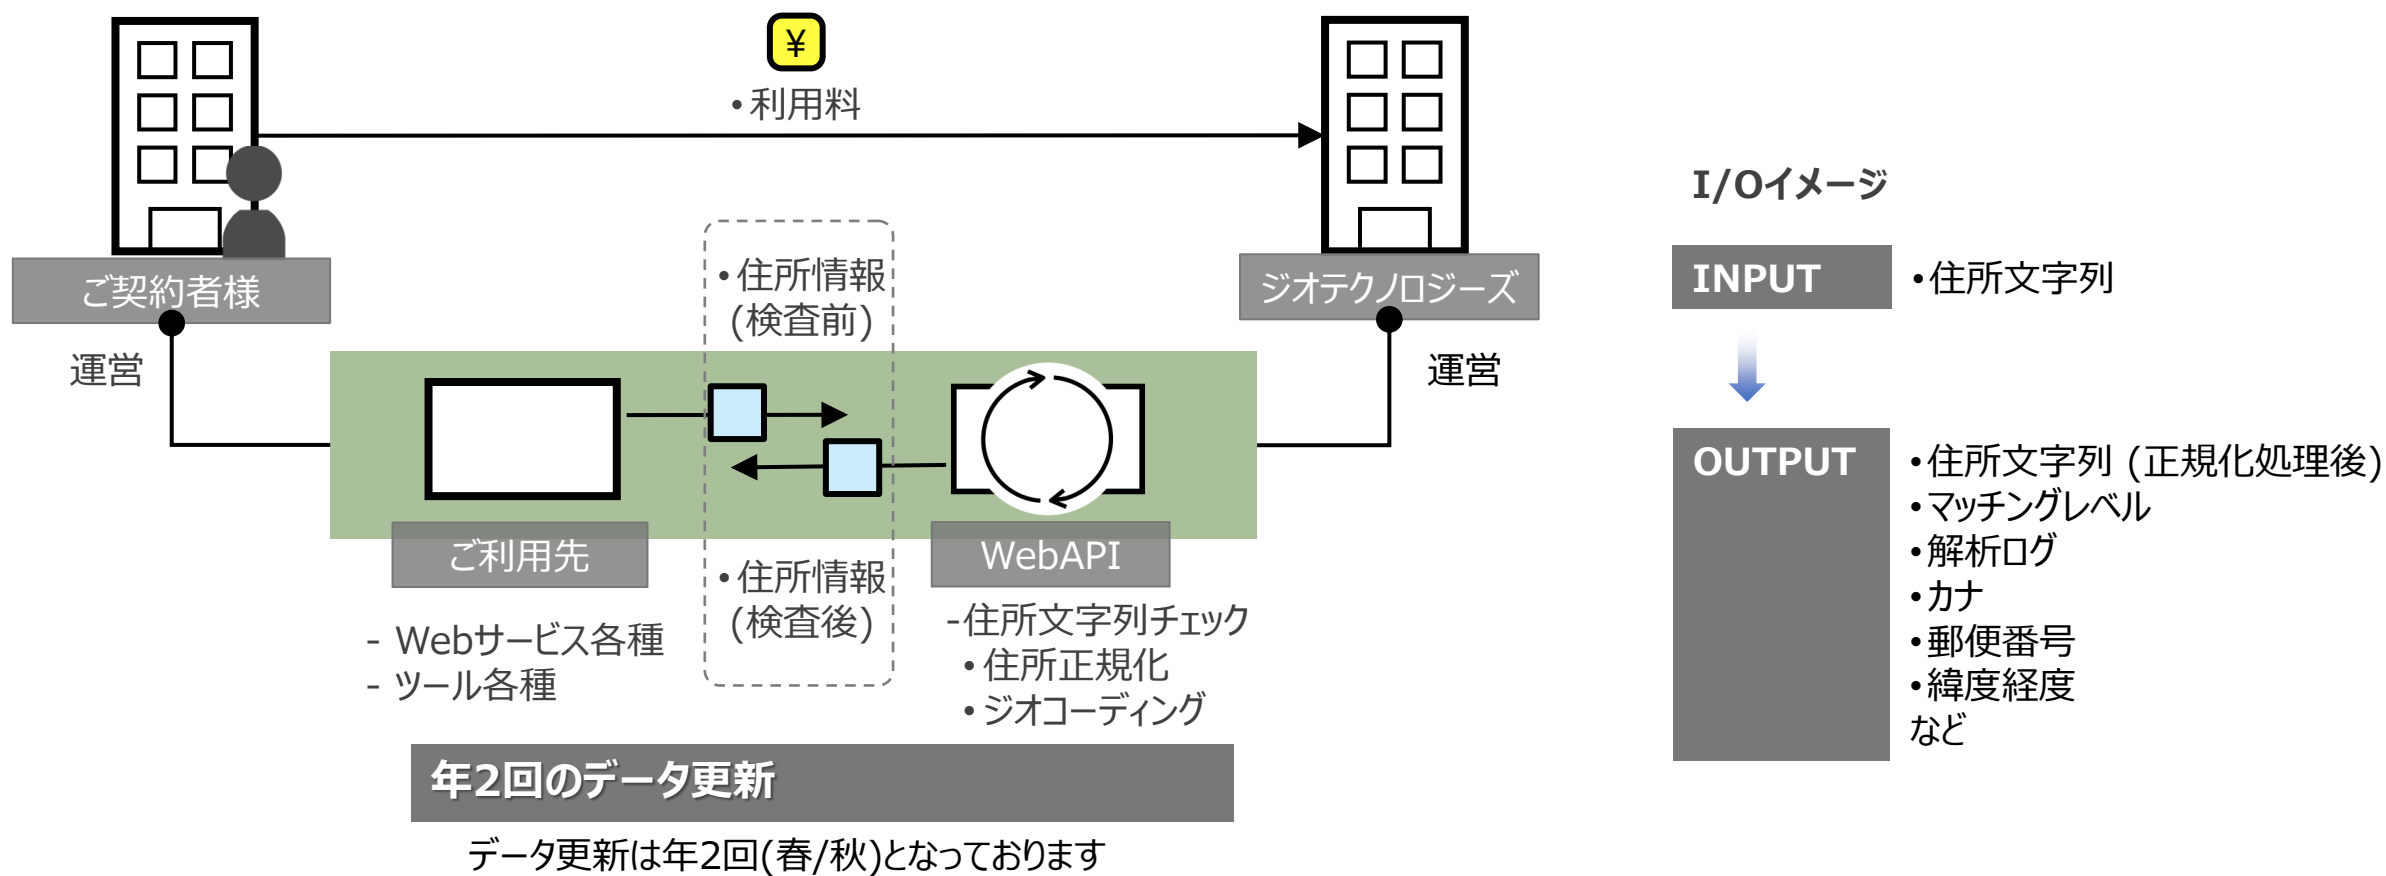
¥

•利用料

ご契約者様

運営

ジオテクノロジーズ

運営

•住所情報
(検査前)

ご利用先

WebAPI

•住所情報
(検査後)

- Webサービス各種
- ツール各種

-住所文字列チェック
•住所正規化
•ジオコーディング

年2回のデータ更新

データ更新は年2回(春/秋)となっております

I/Oイメージ

INPUT

•住所文字列

OUTPUT

•住所文字列 (正規化処理後)
•マッチングレベル
•解析ログ
•カナ
•郵便番号
•緯度経度
など